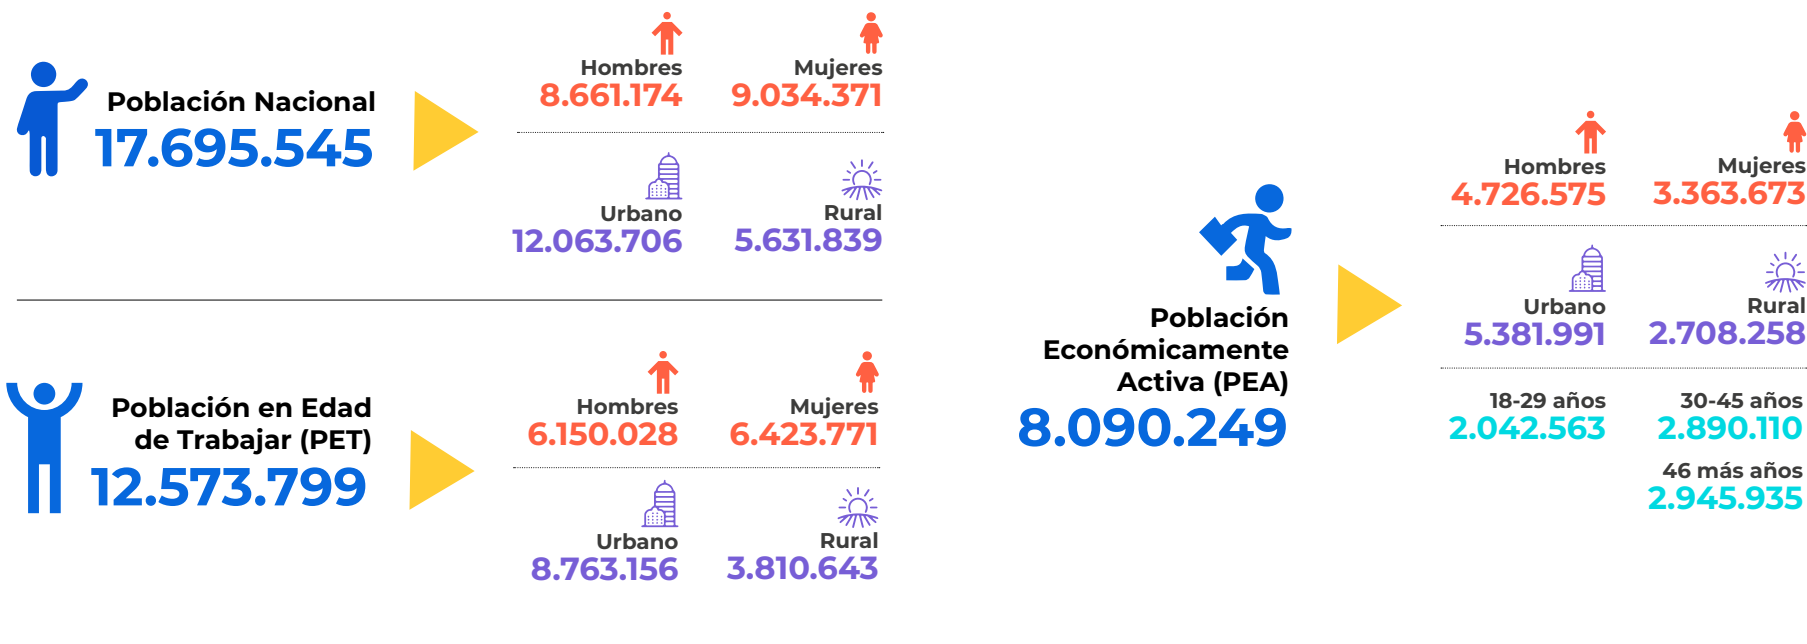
Población Nacional
17.695.545

Hombres
8.661.174

Mujeres
9.034.371

Urbano
12.063.706

Rural
5.631.839

Población en Edad de Trabajar (PET)
12.573.799

Hombres
6.150.028

Mujeres
6.423.771

Urbano
8.763.156

Rural
3.810.643

Población Económicamente Activa (PEA)
8.090.249

Hombres
4.726.575

Mujeres
3.363.673

Urbano
5.381.991

Rural
2.708.258

18-29 años
2.042.563

30-45 años
2.890.110

46 más años
2.945.935